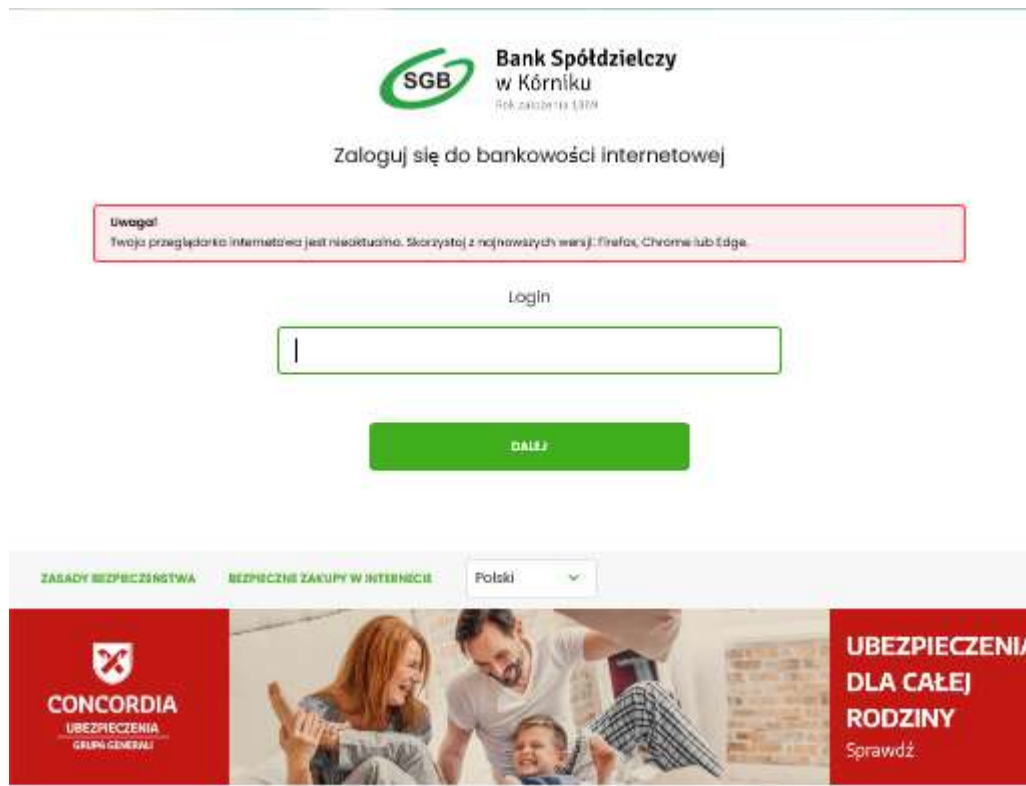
SGB

Bank Spółdzielczy w Kórniku

Rok założenia 1909

Zaloguj się do bankowości internetowej

Uwaga!
Twoja przeglądarka internetowa jest nieaktualna. Skorzystaj z najnowszych wersji: Firefox, Chrome lub Edge.

Login

DALEJ

ZASADY BEZPIECZEŃSTWA

BEZPIECZNE ZAKUPY W INTERNECIE

Polski

CONCORDIA
UBEZPIECZENIA
GRUPA GENERALI

UBEZPIECZENIA
DLA CAŁEJ
RODZINY
Sprawdź